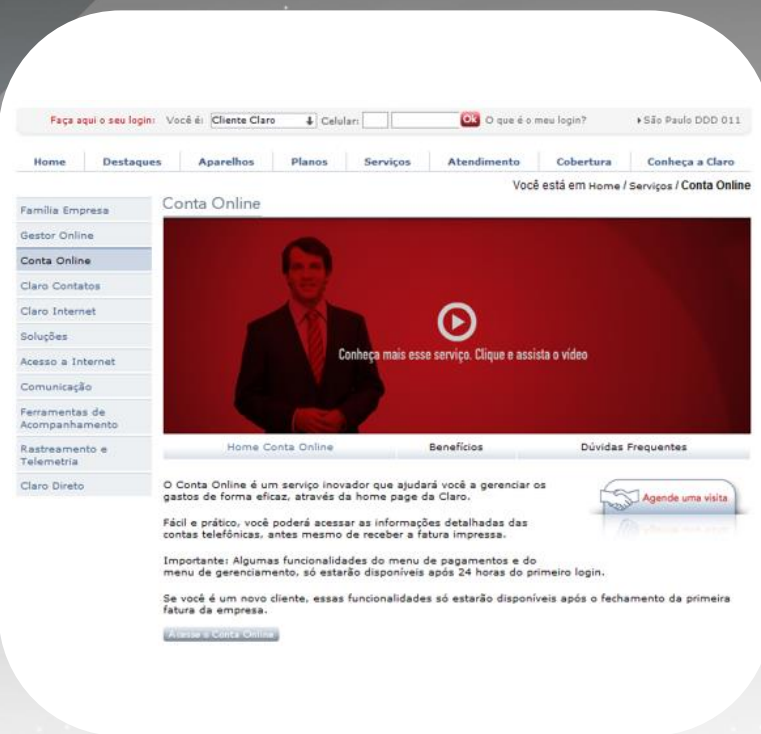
Faça aqui o seu login: Você é: Cliente Claro Celular: Ok O que é o meu login? ▸São Paulo DDD 011

Home Destaques Aparelhos Planos Serviços Atendimento Cobertura Conheça a Claro

Você está em Home / Serviços / Conta Online

Família Empresa
Gestor Online
Conta Online
Claro Contatos
Claro Internet
Soluções
Acesso a Internet
Comunicação
Ferramentas de Acompanhamento
Rastreamento e Telemetria
Claro Direto

Conta Online

Conheça mais esse serviço. Clique e assista o vídeo

Home Conta Online Benefícios Dúvidas Frequentes

O Conta Online é um serviço inovador que ajudará você a gerenciar os gastos de forma eficaz, através da home page da Claro.

Agende uma visita

Fácil e prático, você poderá acessar as informações detalhadas das contas telefônicas, antes mesmo de receber a fatura impressa.

Importante: Algumas funcionalidades do menu de pagamentos e do menu de gerenciamento, só estarão disponíveis após 24 horas do primeiro login.

Se você é um novo cliente, essas funcionalidades só estarão disponíveis após o fechamento da primeira fatura da empresa.

Acesse o Conta Online